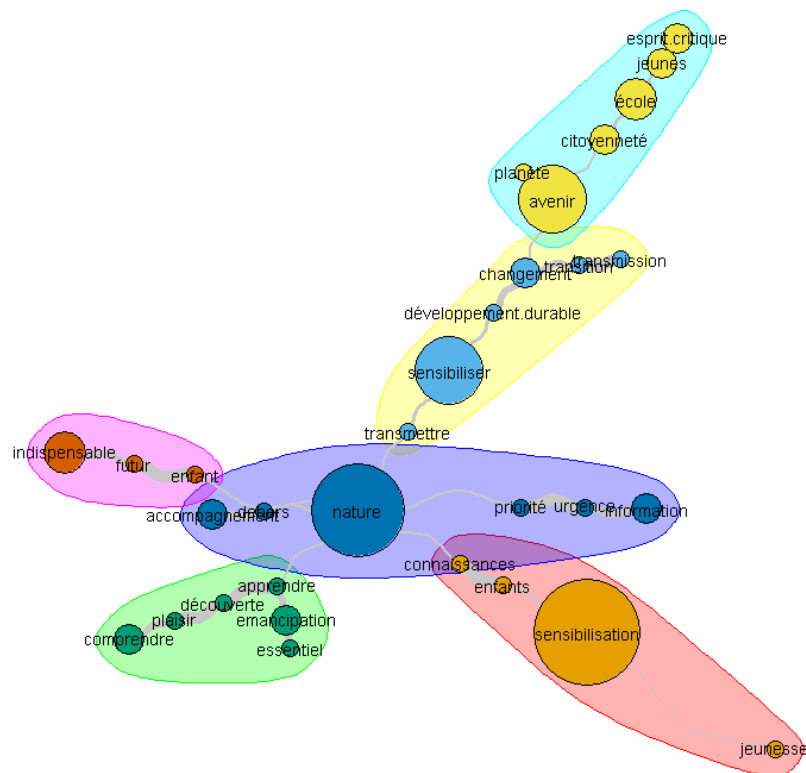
esprit critique
jeunes
école
citoyenneté
planète
avenir
changement
transition
transmission
développement.durable
sensibiliser
transmettre
indispensable
futur
enfant
accompagnement
dehors
nature
priorité
urgence
information
connaissances
enfants
sensibilisation
apprendre
découverte
plaisir
émancipation
comprendre
essentiel
jeunesse